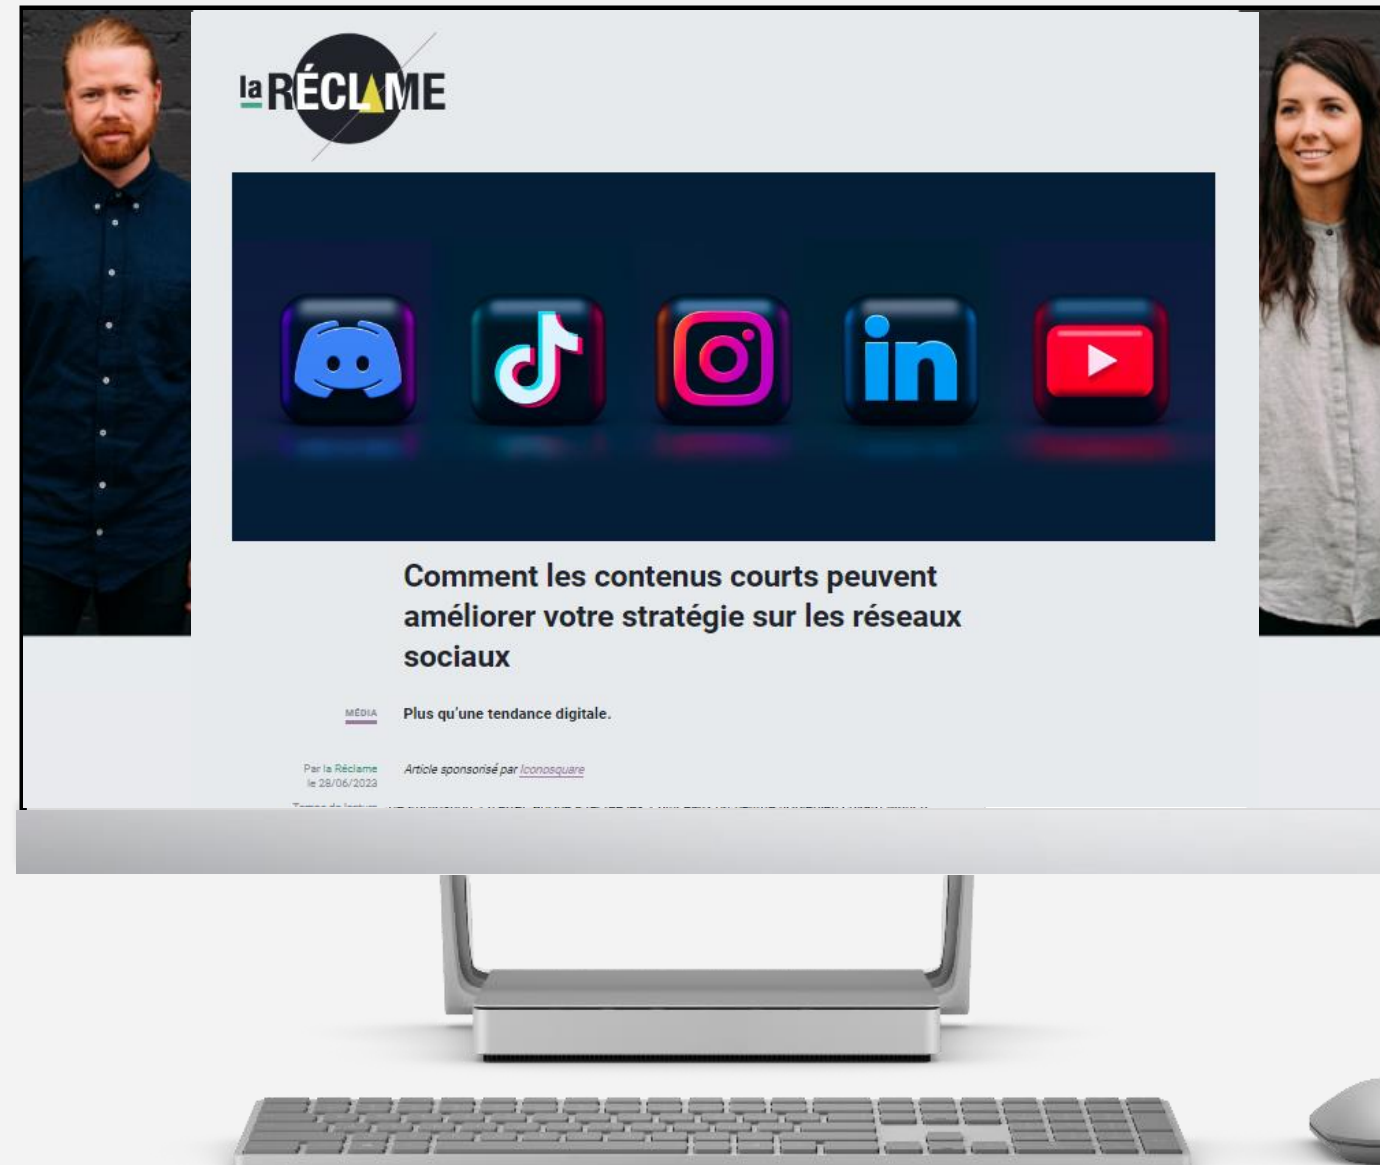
la RÉCLAME

Comment les contenus courts peuvent améliorer votre stratégie sur les réseaux sociaux

MÉDIA

Plus qu'une tendance digitale.

Par la Réclame
le 28/06/2023

Article sponsorisé par Iconosquare

Temps de lecture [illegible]